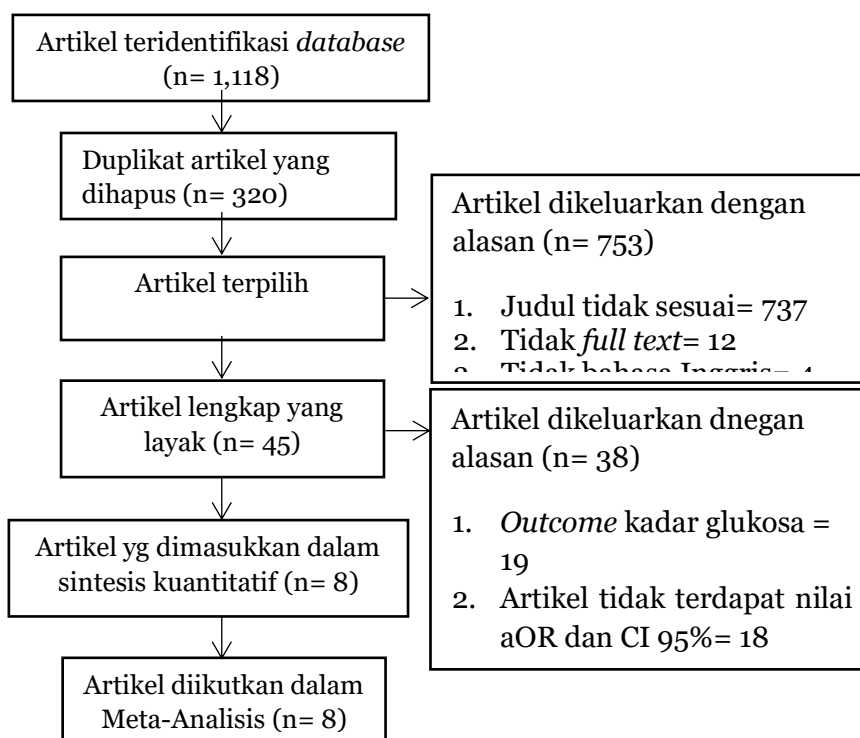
Artikel teridentifikasi *database* (n= 1,118)

Duplikat artikel yang dihapus (n= 320)

Artikel terpilih

Artikel dikeluarkan dengan alasan (n= 753)

1. Judul tidak sesuai= 737
2. Tidak *full text*= 12
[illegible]

Artikel lengkap yang layak (n= 45)

Artikel dikeluarkan dnegan alasan (n= 38)

1. *Outcome* kadar glukosa = 19
2. Artikel tidak terdapat nilai aOR dan CI 95%= 18

Artikel yg dimasukkan dalam sintesis kuantitatif (n= 8)

Artikel diikutkan dalam Meta-Analisis (n= 8)